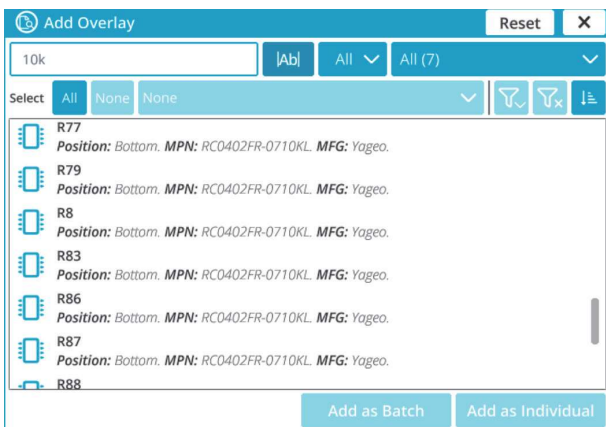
Add Overlay

Reset

✕

10k

|Ab|

All

All (7)

Select All None None

R77
**Position:** Bottom. **MPN:** RC0402FR-0710KL. **MFG:** Yageo.

R79
**Position:** Bottom. **MPN:** RC0402FR-0710KL. **MFG:** Yageo.

R8
**Position:** Bottom. **MPN:** RC0402FR-0710KL. **MFG:** Yageo.

R83
**Position:** Bottom. **MPN:** RC0402FR-0710KL. **MFG:** Yageo.

R86
**Position:** Bottom. **MPN:** RC0402FR-0710KL. **MFG:** Yageo.

R87
**Position:** Bottom. **MPN:** RC0402FR-0710KL. **MFG:** Yageo.

R88

Add as Batch

Add as Individual